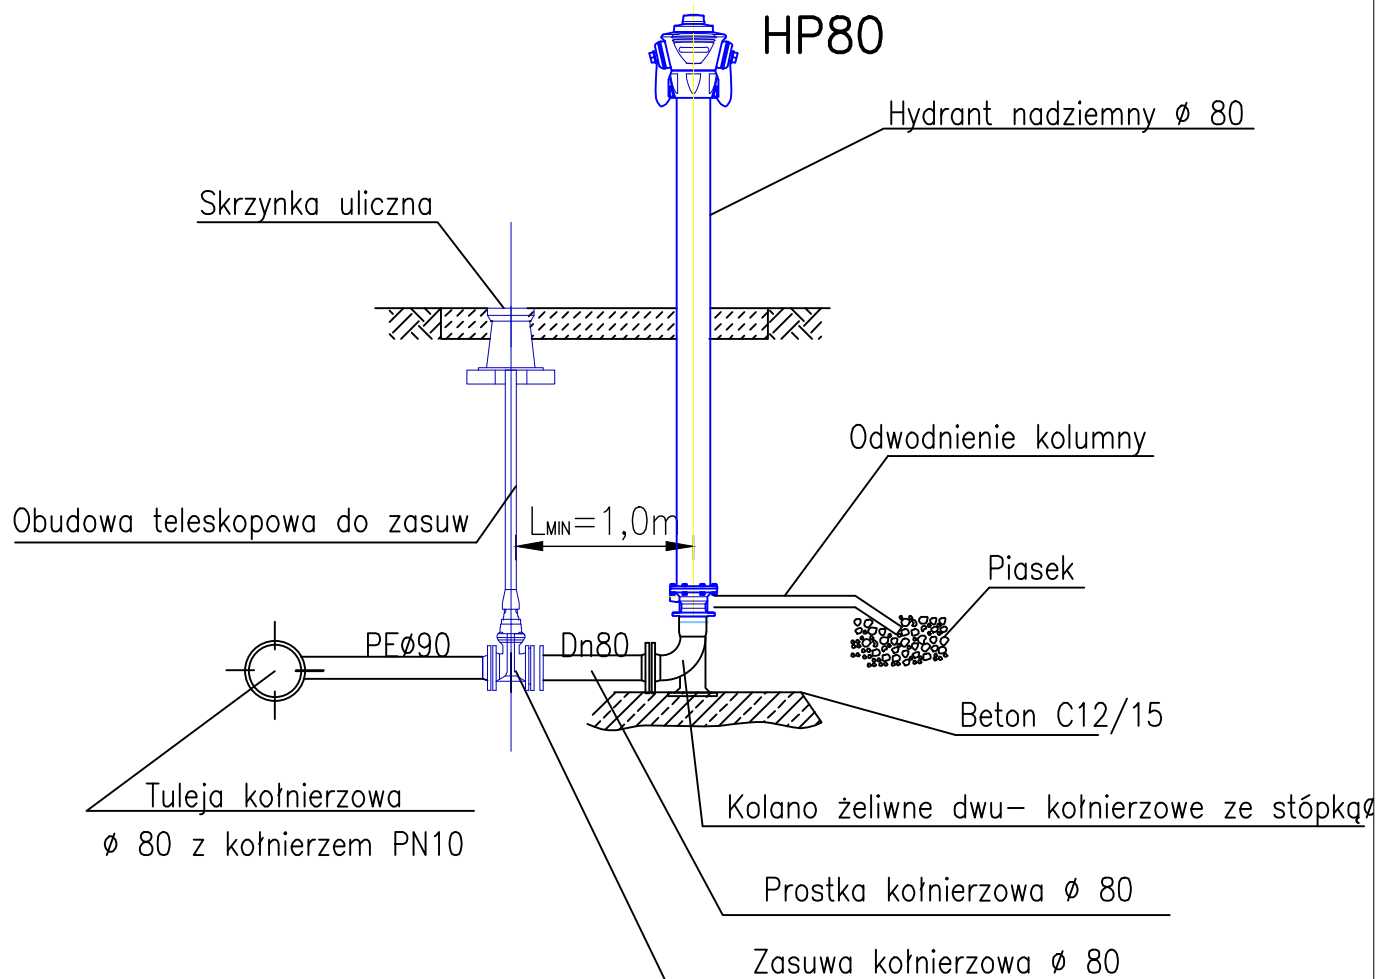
HP80

Hydrant nadziemny ø 80

Skrzynka uliczna

Odwodnienie kolumny

Obudowa teleskopowa do zasuw

$L_{MIN}=1,0m$

Piasek

PEø90

Dn80

Beton C12/15

Tuleja kołnierzowa
ø 80 z kołnierzem PN10

Kolano żeliwne dwu- kołnierzowe ze stópką ø

Prostka kołnierzowa ø 80

Zasuwa kołnierzowa ø 80